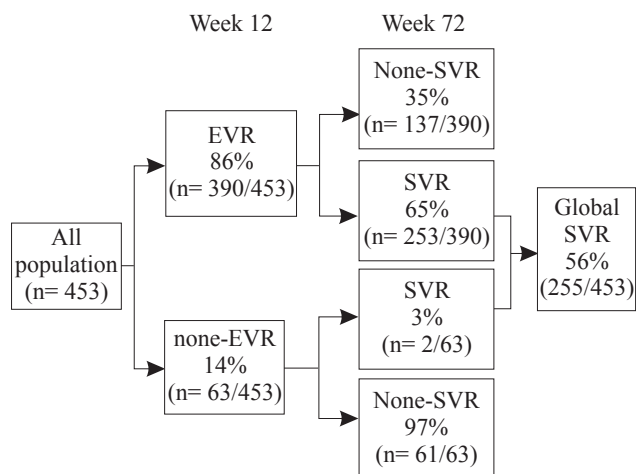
Week 12

Week 72

All population (n= 453)

EVR 86% (n= 390/453)

none-EVR 14% (n= 63/453)

None-SVR 35% (n= 137/390)

SVR 65% (n= 253/390)

SVR 3% (n= 2/63)

None-SVR 97% (n= 61/63)

Global SVR 56% (255/453)